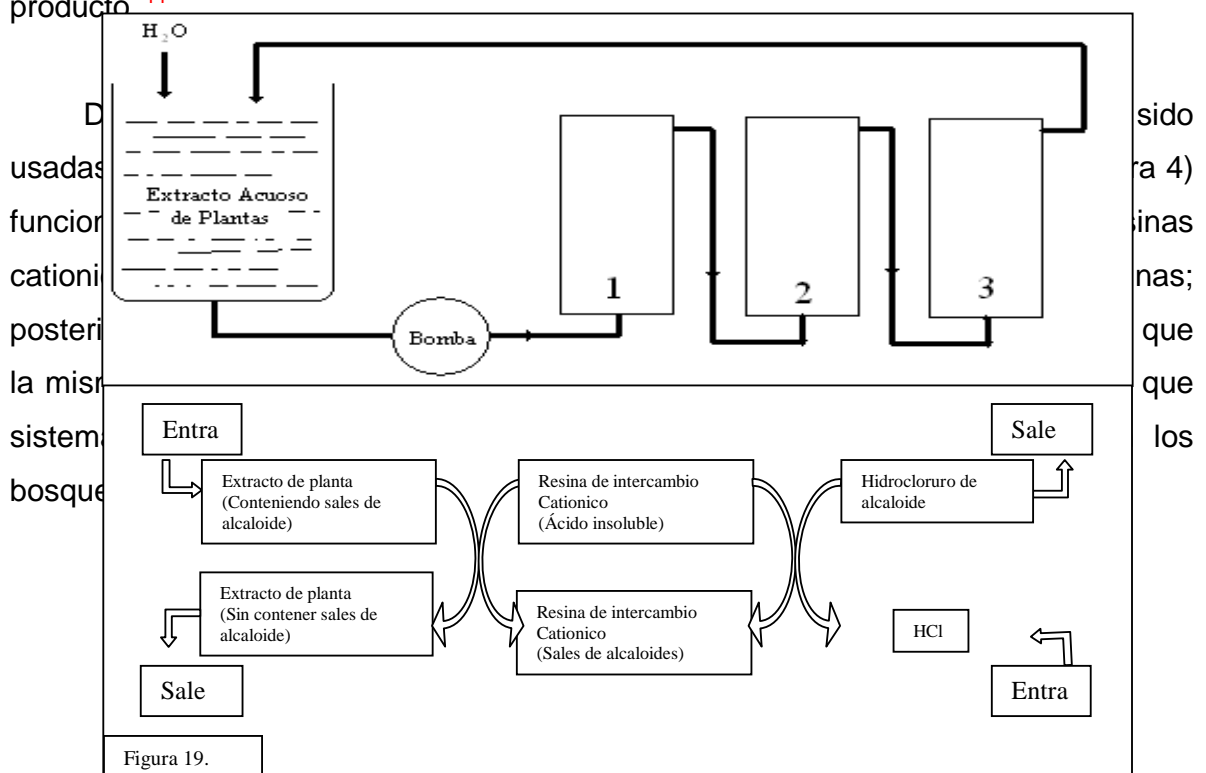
producto

D sido usadas ra 4) funcion sinas cationi nas; posteri que la mism que sistema los bosque

$H_2O$

Extracto Acuoso de Plantas

1

2

3

Bomba

Entra

Extracto de planta (Conteniendo sales de alcaloide)

Resina de intercambio Cationico (Ácido insoluble)

Hidrocloruro de alcaloide

Sale

Extracto de planta (Sin contener sales de alcaloide)

Resina de intercambio Cationico (Sales de alcaloides)

HCl

Sale

Entra

Figura 19.